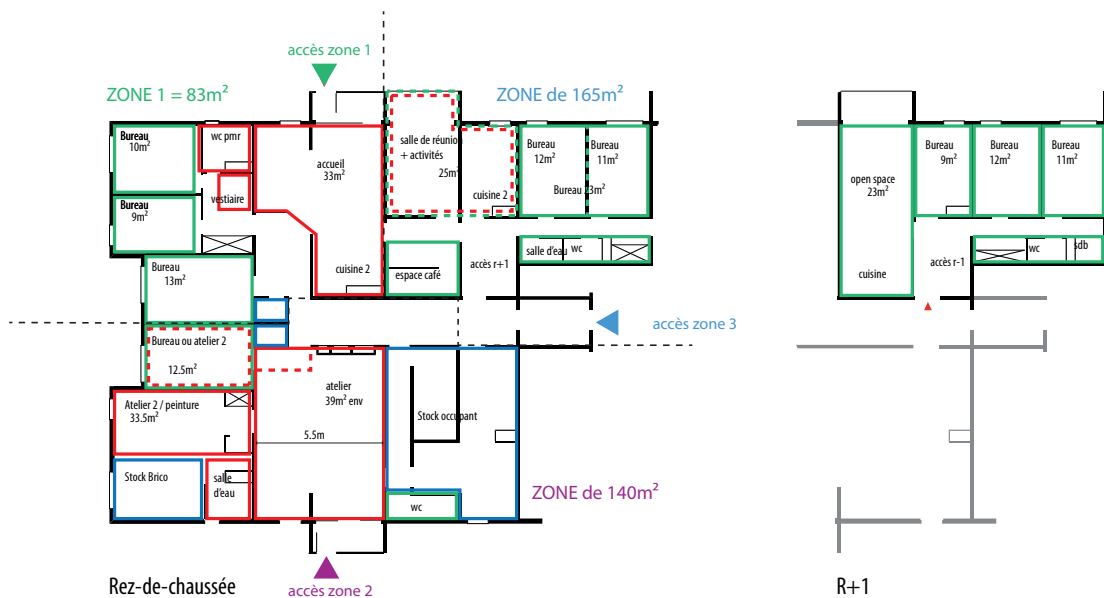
accès zone 1

ZONE 1 = 83m²

ZONE de 165m²

Bureau 10m²

wc pmr

vestiaire

Bureau 9m²

accueil 33m²

cuisine 2

salle de réunio + activités 25m²

cuisine 2

Bureau 12m²

Bureau 11m²

Bureau 23m²

espace café

accès r+1

salle d'eau

wc

Bureau 13m²

Bureau ou atelier 2 12.5m²

accès zone 3

atelier 39m² env

5.5m

Atelier 2 / peinture 33.5m²

Stock occupant

Stock Brico

salle d'eau

wc

ZONE de 140m²

Rez-de-chaussée

accès zone 2

open space 23m²

cuisine

Bureau 9m²

Bureau 12m²

Bureau 11m²

accès r-1

wc

sdb

R+1